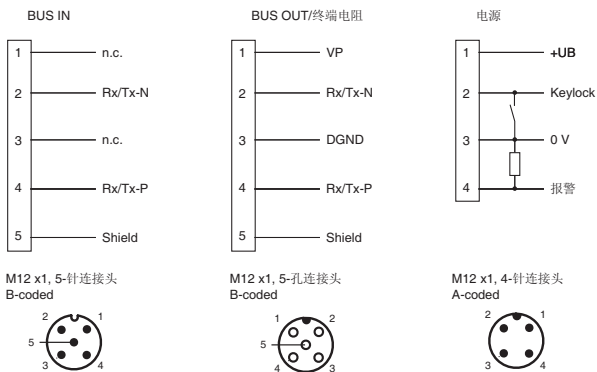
BUS IN

1 n.c.
2 Rx/Tx-N
3 n.c.
4 Rx/Tx-P
5 Shield

M12 x1, 5-针连接头
B-coded

2 1
5
3 4

BUS OUT/终端电阻

1 VP
2 Rx/Tx-N
3 DGND
4 Rx/Tx-P
5 Shield

M12 x1, 5-孔连接头
B-coded

1 2
5
4 3

电源

1 +UB
2 Keylock
3 0 V
4 报警

M12 x1, 4-针连接头
A-coded

2 1
3 4